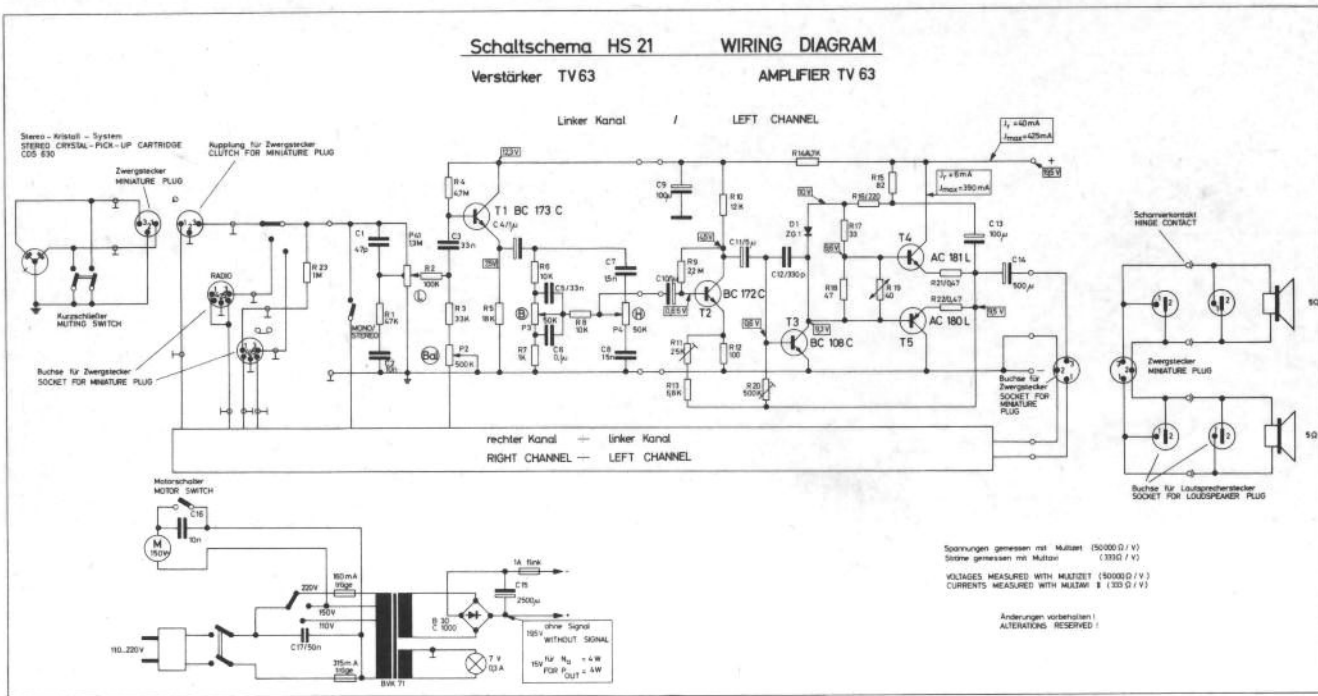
Schaltschema HS 21 WIRING DIAGRAM

Verstärker TV 63 AMPLIFIER TV 63

Linker Kanal / LEFT CHANNEL

Stereo - Kristall - System
STEREO CRYSTAL - PICK - UP CARTRIDGE
CDS 630

Zwergstecker
MINIATURE PLUG

Kupplung für Zwergstecker
CLUTCH FOR MINIATURE PLUG

Kurzschließer
MUTING SWITCH

RADIO

Buchse für Zwergstecker
SOCKET FOR MINIATURE PLUG

MONO/STEREO

C1 47p
R1 47K
P1 13M
R2 100K
R 23 1M
C3 33n
R4 4,7M
R3 33K
P2 500K
T1 BC 173 C
C4 /1µ
R5 18K
R6 10K
C5 33n
P3 50K
R7 1K
C6 0,1µ
R8 10K
C7 15n
P4 50K
C8 15n
C9 100µ
R10 12K
R9 2,2M
C10 1µ
C11 5µ
T2 BC 172 C
R11 25K
R12 100
R13 6,8K
R20 500K
C12 330p
T3 BC 108 C
D1 ZG 1
R16 4,7K
R15 82
R16 220
R17 33
R18 47
R 19 40
T4 AC 181 L
T5 AC 180 L
R21 0,47
R22 0,47
C13 100µ
C14 500µ

$I_T$ = 40 mA
$I_{max}$ = 425 mA

$I_T$ = 6 mA
$I_{max}$ = 390 mA

Scharnierkontakt
HINGE CONTACT

Zwergstecker
MINIATURE PLUG

Buchse für Zwergstecker
SOCKET FOR MINIATURE PLUG

Buchse für Lautsprecherstecker
SOCKET FOR LOUDSPEAKER PLUG

5Ω
5Ω

rechter Kanal — linker Kanal
RIGHT CHANNEL — LEFT CHANNEL

Motorschalter
MOTOR SWITCH

C16 10n
M 150V

220V
150V
110V
C17 50n
160 mA träge
315 m A träge
110...220V
BVK 71
B 30 C 1000
1A flink
C15 2500µ
7 V 0,3 A

ohne Signal
195V WITHOUT SIGNAL
15V für $N_a$ = 4 W
FOR $P_{OUT}$ = 4W

Spannungen gemessen mit Multizet (50000 Ω / V)
Ströme gemessen mit Multavi (333 Ω / V)

VOLTAGES MEASURED WITH MULTIZET (50000 Ω / V)
CURRENTS MEASURED WITH MULTAVI II (333 Ω / V)

Änderungen vorbehalten !
ALTERATIONS RESERVED !